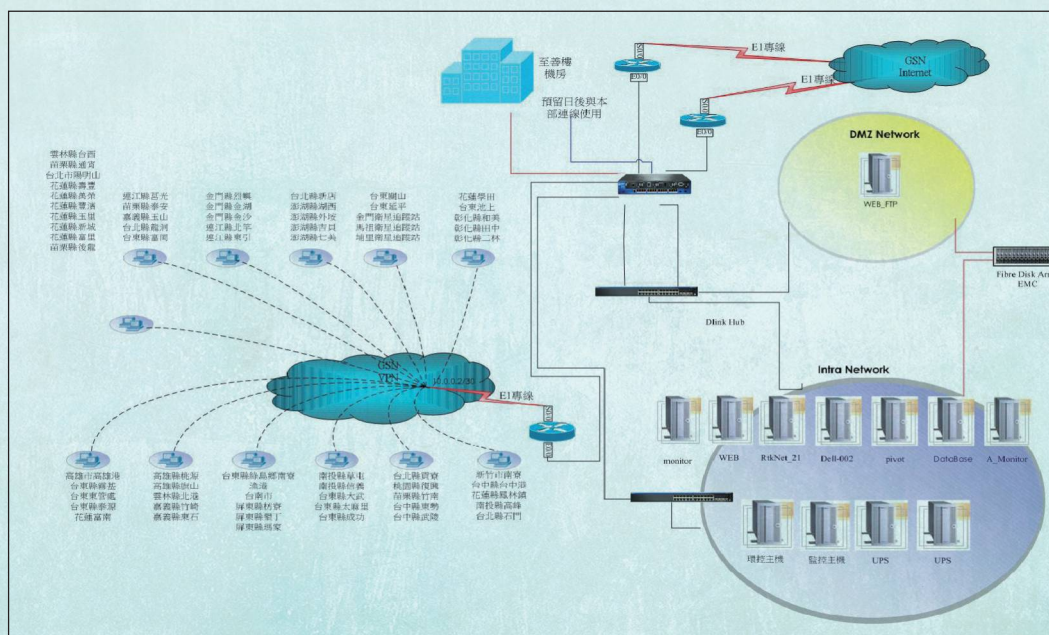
至善樓
機房

預留日後與本
部連線使用

E1專線

GSN
Internet

E1專線

DMZ Network

WEB_FTP

Fibre Disk Ar
EMC

雲林縣台西
苗栗縣通宵
台北市陽明山
花蓮縣壽豐
花蓮縣秀林
花蓮縣豐濱
花蓮縣玉里
花蓮縣新城
花蓮縣富里
苗栗縣後龍

連江縣莒光
苗栗縣泰安
嘉義縣玉山
台北縣龍洞
台東縣富岡

金門縣烈嶼
金門縣金湖
金門縣金沙
連江縣北竿
連江縣東引

台北縣彭佳
澎湖縣湖西
澎湖縣外垵
澎湖縣吉貝
澎湖縣七美

台東關山
台東鯉平
金門南星追蹤站
馬祖南星追蹤站
埔里南星追蹤站

花蓮學田
台東池上
彰化縣和美
彰化縣田中
彰化縣二林

Dlink Hub

GSN
VPN

10.0.0.2/30

E1專線

Intra Network

monitor

WEB

RtkNet_21

Dell-002

pivot

DataBase

A_Monitor

環控主機

監控主機

UPS

UPS

高雄市高雄港
台東縣蘭嶼
台東東管處
台東縣泰源
花蓮富南

高雄縣桃源
高雄縣甲仙
雲林縣北港
嘉義縣竹崎
嘉義縣東石

台東縣綠島燈塔
澎湖
台南市
屏東縣枋寮
屏東縣墾丁
屏東縣滿家

南投縣草屯
南投縣信義
台東縣大武
台東縣太麻里
台東縣成功

台北縣貢寮
桃園縣復興
苗栗縣竹南
台中縣東勢
台中縣武陵

新竹市南寮
台中縣向中港
花蓮縣鳳林鎮
南投縣高峰
台北縣石門